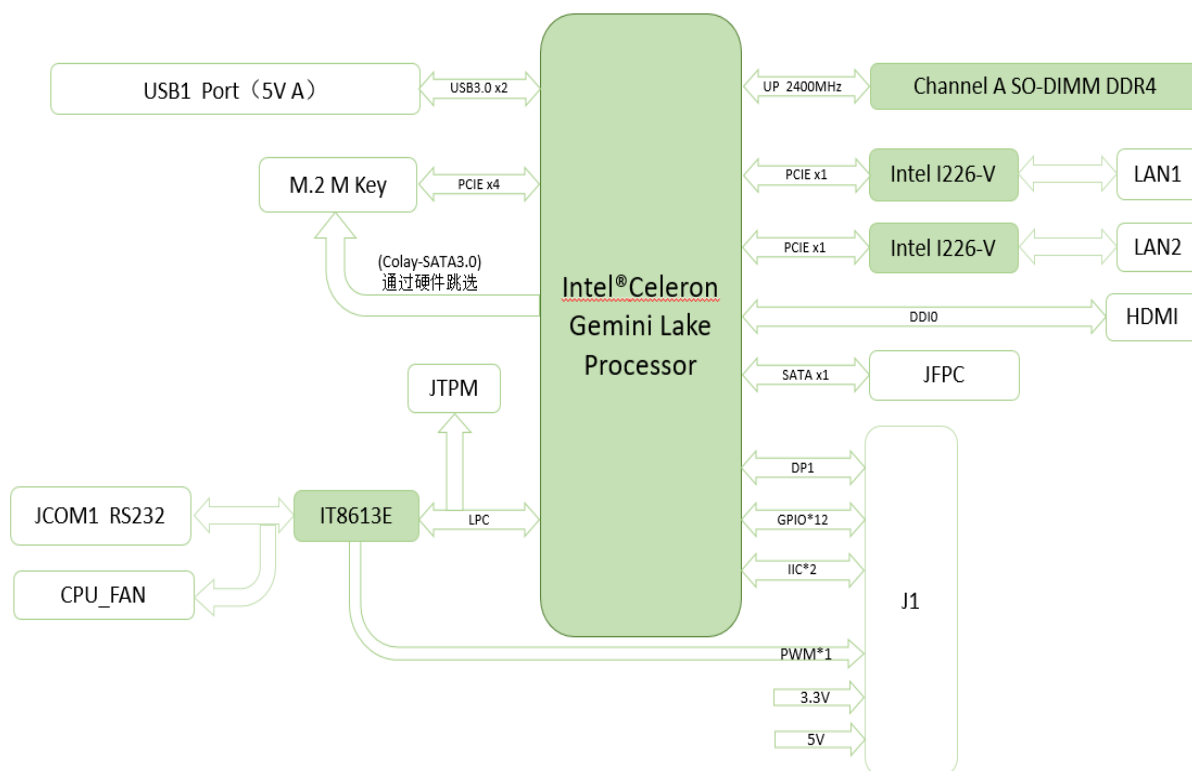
USB1 Port（5V A）

USB3.0 x2

M.2 M Key

PCIE x4

(Colay-SATA3.0)
通过硬件跳选

JTPM

JCOM1 RS232

IT8613E

LPC

CPU_FAN

Intel®Celeron Gemini Lake Processor

UP 2400MHz

Channel A SO-DIMM DDR4

PCIE x1

Intel I226-V

LAN1

PCIE x1

Intel I226-V

LAN2

DDI0

HDMI

SATA x1

JFPC

DP1

GPIO*12

IIC*2

J1

PWM*1

3.3V

5V